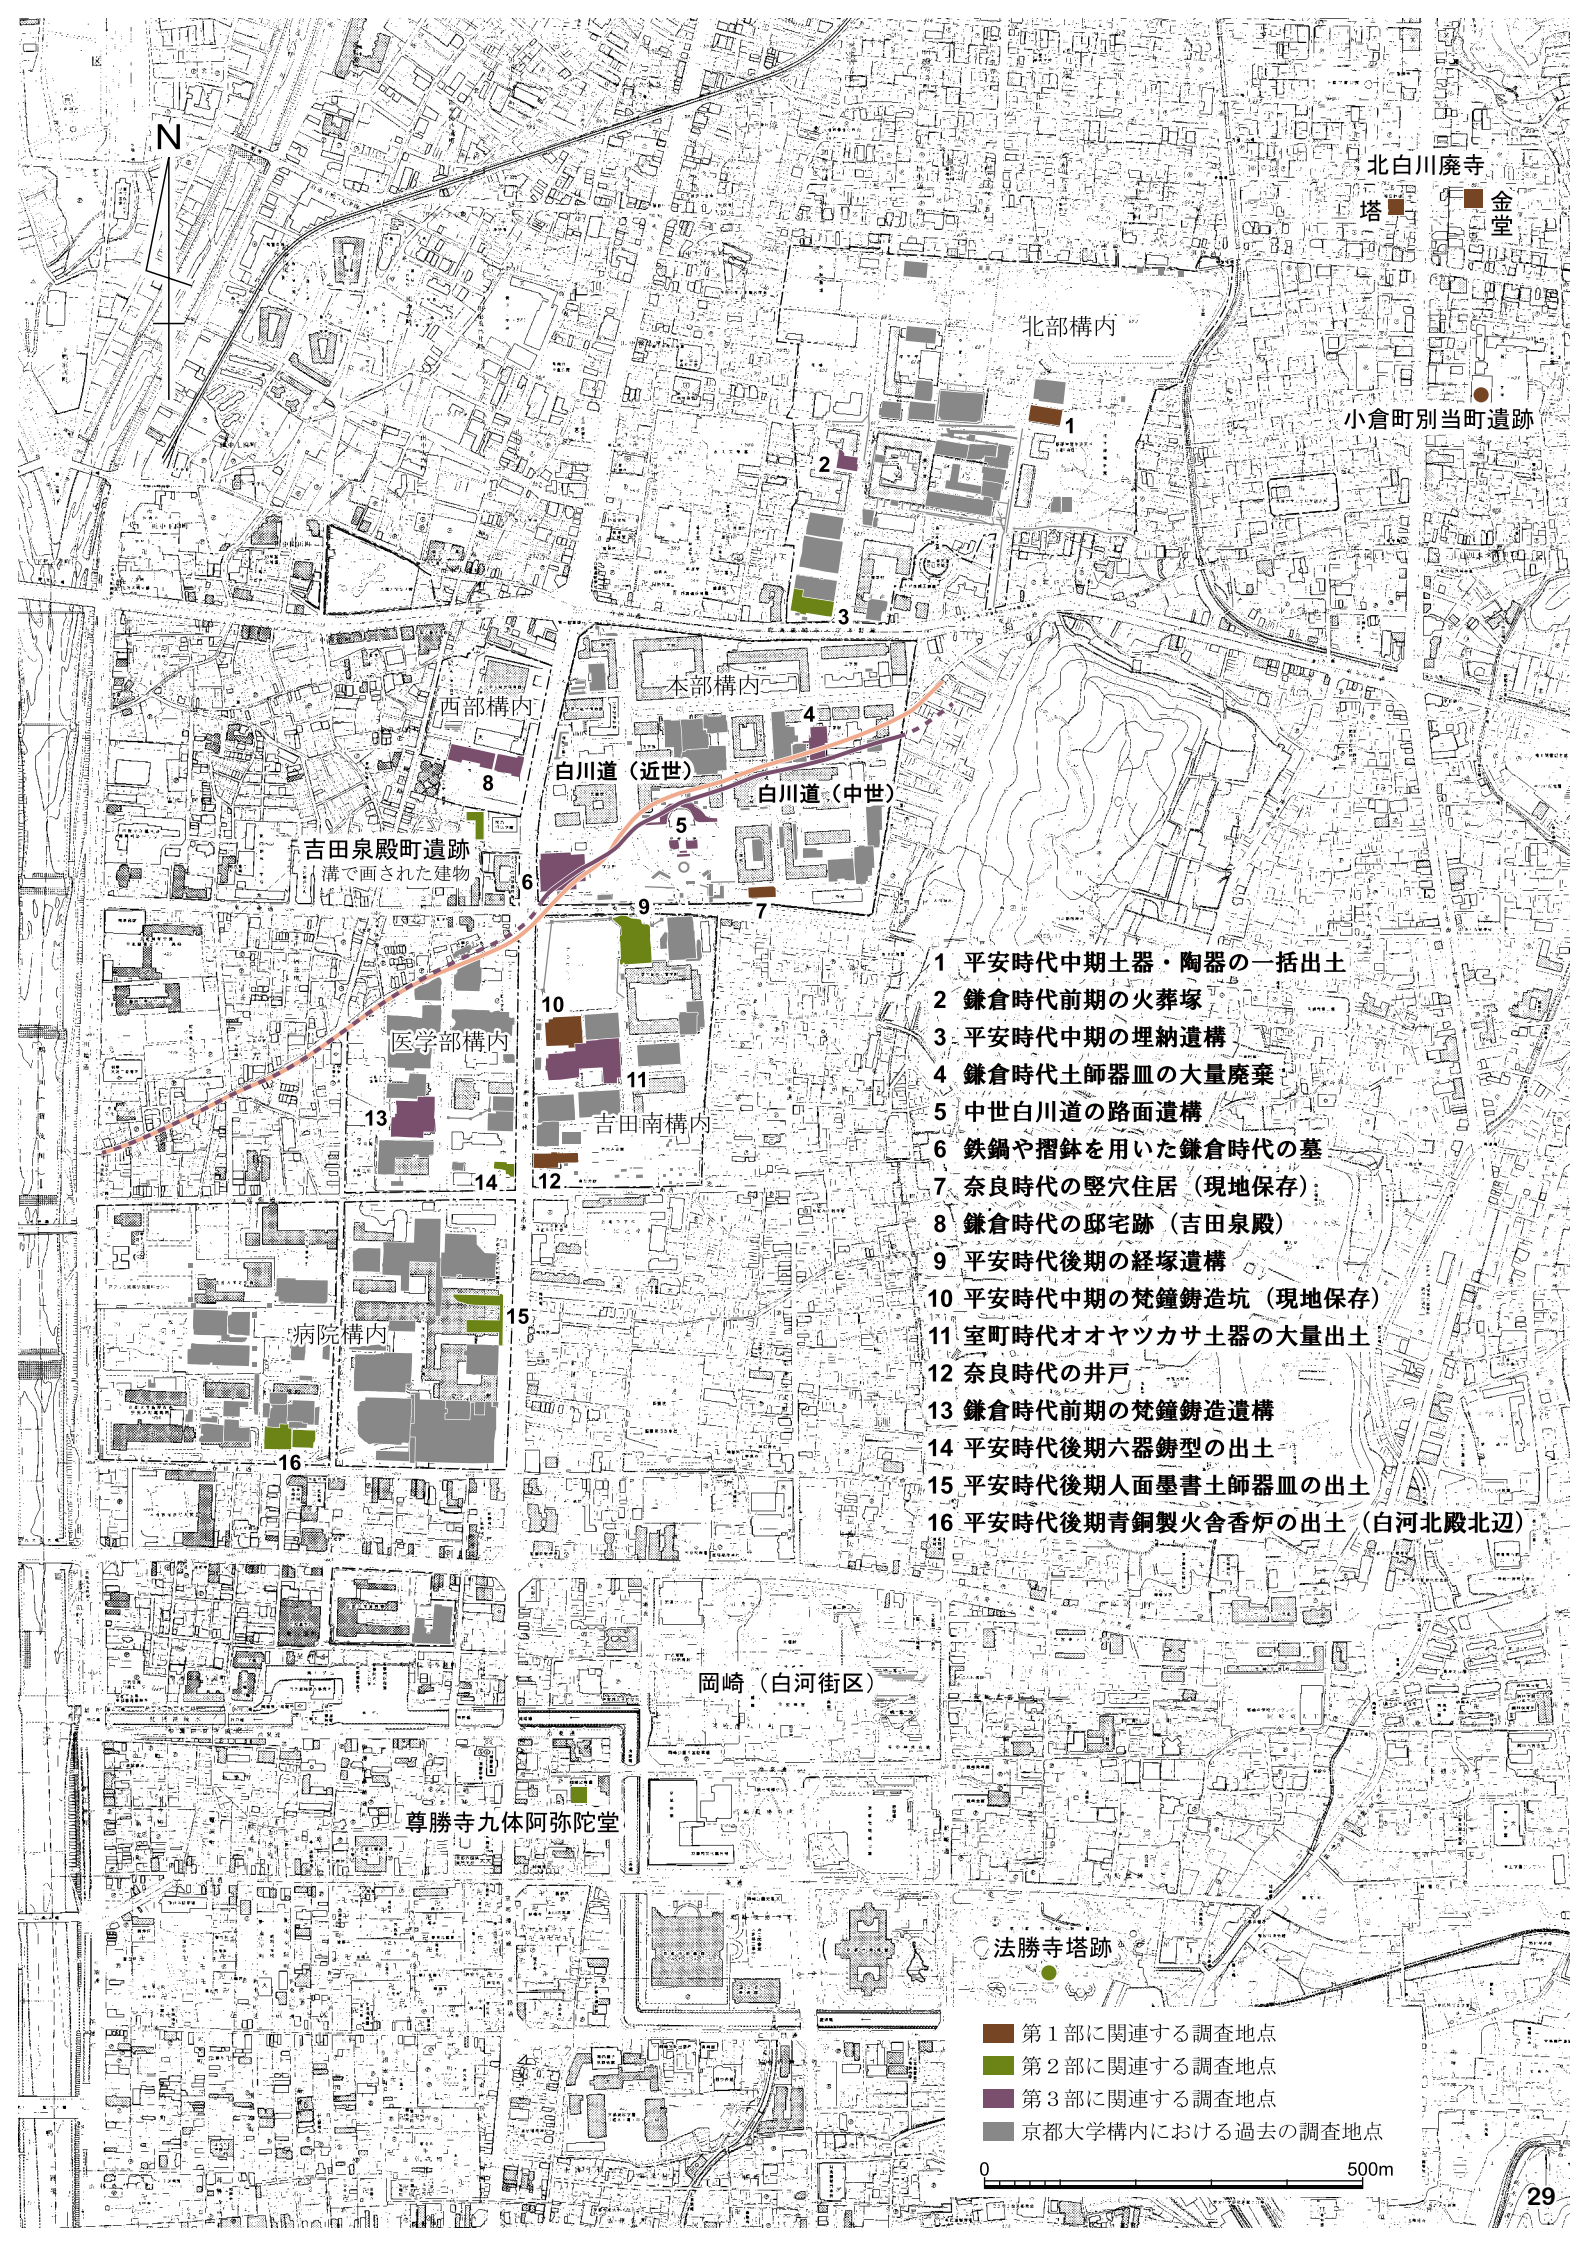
N

北白川廃寺
塔
金堂

北部構内
1
2
3
小倉町別当町遺跡

本部構内
西部構内
4
8
白川道（近世）
白川道（中世）
5
吉田泉殿町遺跡
溝で画された建物
6
7
9

1 平安時代中期土器・陶器の一括出土
2 鎌倉時代前期の火葬塚
3 平安時代中期の埋納遺構
4 鎌倉時代土師器皿の大量廃棄
5 中世白川道の路面遺構
6 鉄鍋や擂鉢を用いた鎌倉時代の墓
7 奈良時代の竪穴住居（現地保存）
8 鎌倉時代の邸宅跡（吉田泉殿）
9 平安時代後期の経塚遺構
10 平安時代中期の梵鐘鋳造坑（現地保存）
11 室町時代オオヤツカサ土器の大量出土
12 奈良時代の井戸
13 鎌倉時代前期の梵鐘鋳造遺構
14 平安時代後期六器鋳型の出土
15 平安時代後期人面墨書土師器皿の出土
16 平安時代後期青銅製火舎香炉の出土（白河北殿北辺）

10
医学部構内
11
13
吉田南構内
14
12
15
病院構内
16

岡崎（白河街区）
尊勝寺九体阿弥陀堂
法勝寺塔跡

第１部に関連する調査地点
第２部に関連する調査地点
第３部に関連する調査地点
京都大学構内における過去の調査地点
0
500m
29